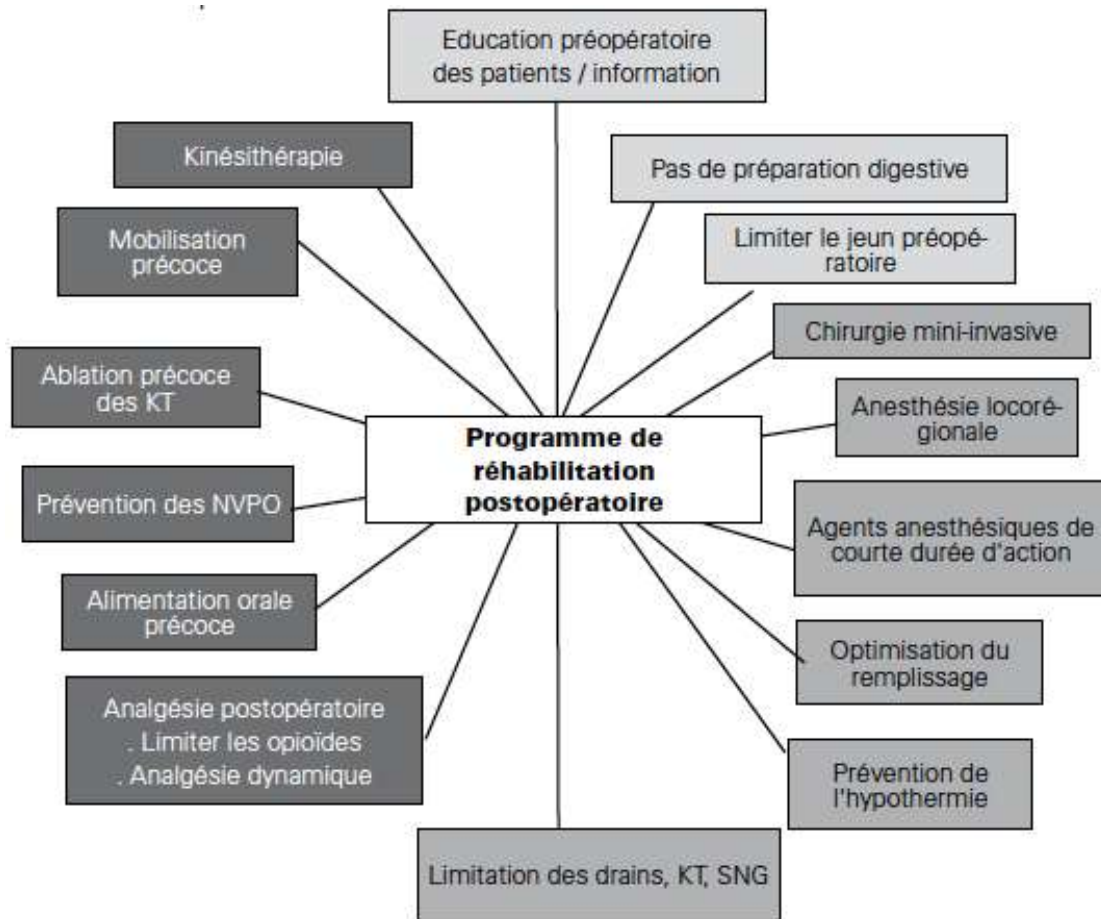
Education préopératoire des patients / information

Kinésithérapie

Pas de préparation digestive

Mobilisation précoce

Limiter le jeun préopératoire

Chirurgie mini-invasive

Ablation précoce des KT

Anesthésie locorégionale

Programme de réhabilitation postopératoire

Prévention des NVPO

Agents anesthésiques de courte durée d'action

Alimentation orale précoce

Optimisation du remplissage

Analgésie postopératoire
. Limiter les opioïdes
. Analgésie dynamique

Prévention de l'hypothermie

Limitation des drains, KT, SNG